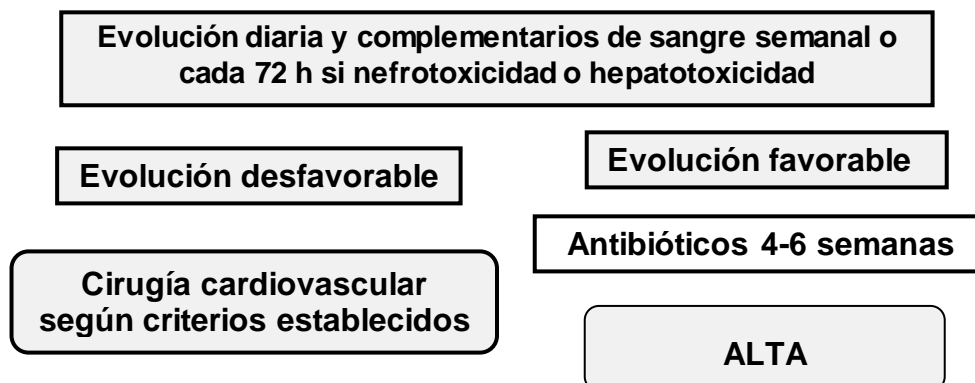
Evolución diaria y complementarios de sangre semanal o cada 72 h si nefrotoxicidad o hepatotoxicidad

Evolución desfavorable

Evolución favorable

Antibióticos 4-6 semanas

Cirugía cardiovascular según criterios establecidos

ALTA